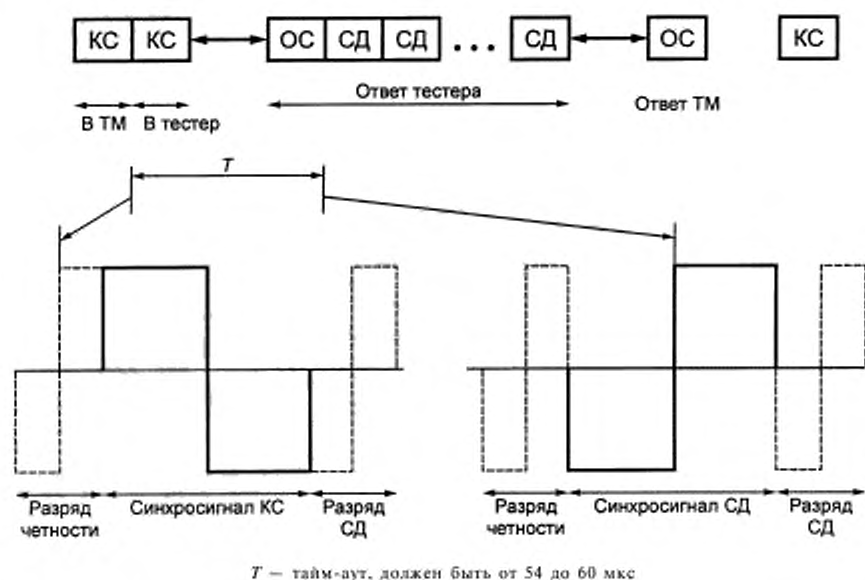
КС КС ОС СД СД ... СД ОС КС

Ответ тестера

Ответ ТМ

В ТМ В тестер

$T$

Разряд четности

Синхросигнал КС

Разряд СД

Разряд четности

Синхросигнал СД

Разряд СД

$T$ — тайм-аут, должен быть от 54 до 60 мкс